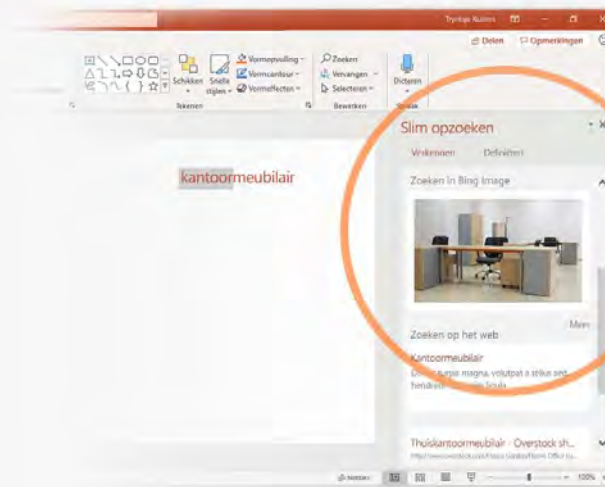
Trijntje Kuiken

Delen

Opmerkingen

Schikken

Snelle stijlen

Vormopvulling

Vormcontour

Vormeffecten

Tekenen

Zoeken

Vervangen

Selecteren

Bewerken

Dicteren

Spraak

kantoormeubilair

Slim opzoeken

Verkennen

Definiëren

Zoeken in Bing Image

Zoeken op het web

Meer

Kantoormeubilair

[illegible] magna, volutpat a tellus sed, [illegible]

Thuiskantoormeubilair - Overstock sh...

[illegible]

Notities

100%